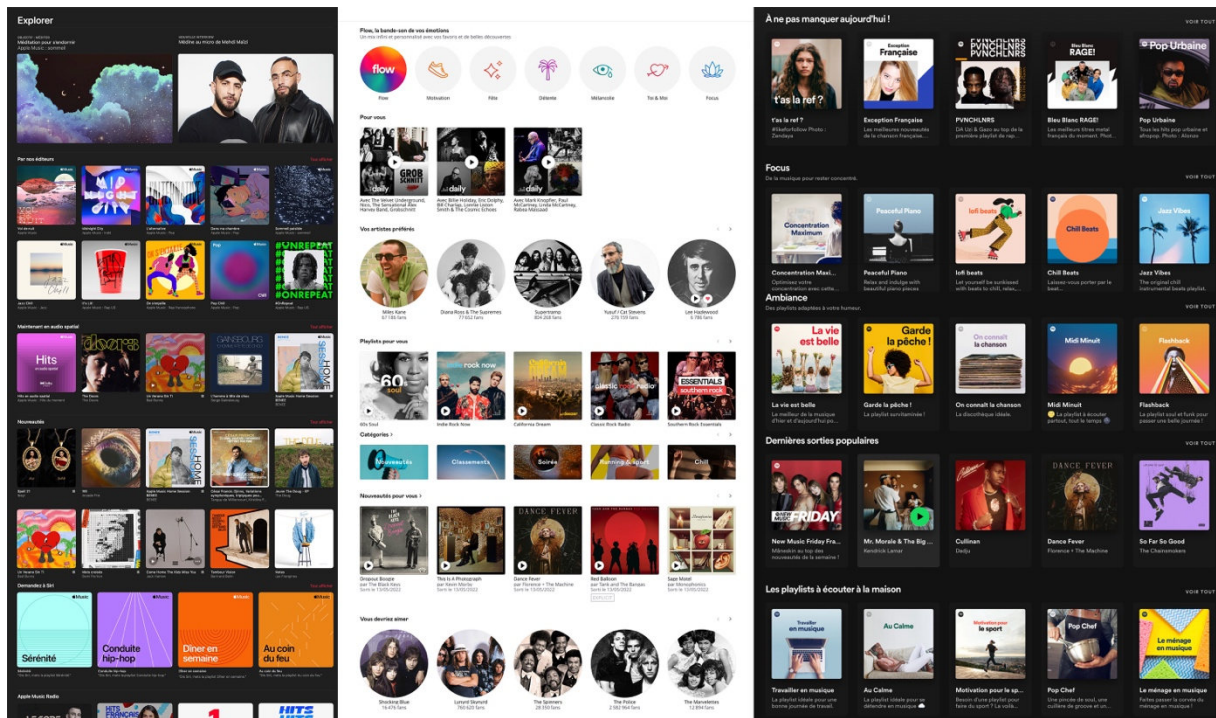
Explorer

Méditation pour s'endormir
Apple Music : sommeil

Mébine au micro de Mehdi Maïzi

Par nos éditeurs
Tout afficher

Hits
en audio spatial

Maintenant en audio spatial
Tout afficher

Nouveautés
Tout afficher

Demandez à Siri
Tout afficher

Sérénité
Conduite hip-hop
Dîner en semaine
Au coin du feu

Apple Music Radio

Flow, la bande-son de vos émotions
Un mix infini et personnalisé avec vos favoris et de belles découvertes

flow
Flow
Motivation
Fête
Détente
Mélancolie
Toi & Moi
Focus

Pour vous

Vos artistes préférés
Miles Kane
Diana Ross & The Supremes
Supertramp
Yusuf / Cat Stevens
Lee Hazlewood

Playlists pour vous
60s Soul
Indie Rock Now
California Dream
Classic Rock Radio
Southern Rock Essentials

Catégories
Nouveautés
Classements
Soirée
Running & sport
Chill

Nouveautés pour vous
Dropout Boogie
This Is A Photograph
Dance Fever
Red Balloon
Sapé Motel

Vous devriez aimer
Shocking Blue
Lynyrd Skynyrd
The Spinners
The Police
The Marvelettes

À ne pas manquer aujourd'hui !
VOIR TOUT
t'as la ref ?
Exception Française
PVNCHLNRS
Bleu Blanc RAGE!
Pop Urbaine

Focus
De la musique pour rester concentré.
VOIR TOUT
Concentration Maxi...
Peaceful Piano
lofi beats
Chill Beats
Jazz Vibes

Ambiance
Des playlists adaptées à votre humeur.
VOIR TOUT
La vie est belle
Garde la pêche !
On connaît la chanson
Midi Minuit
Flashback

Dernières sorties populaires
VOIR TOUT
New Music Friday Fra...
Mr. Morale & The Big ...
Cullinan
Dance Fever
So Far So Good

Les playlists à écouter à la maison
VOIR TOUT
Travailler en musique
Au Calme
Motivation pour le sp...
Pop Chef
Le ménage en musique